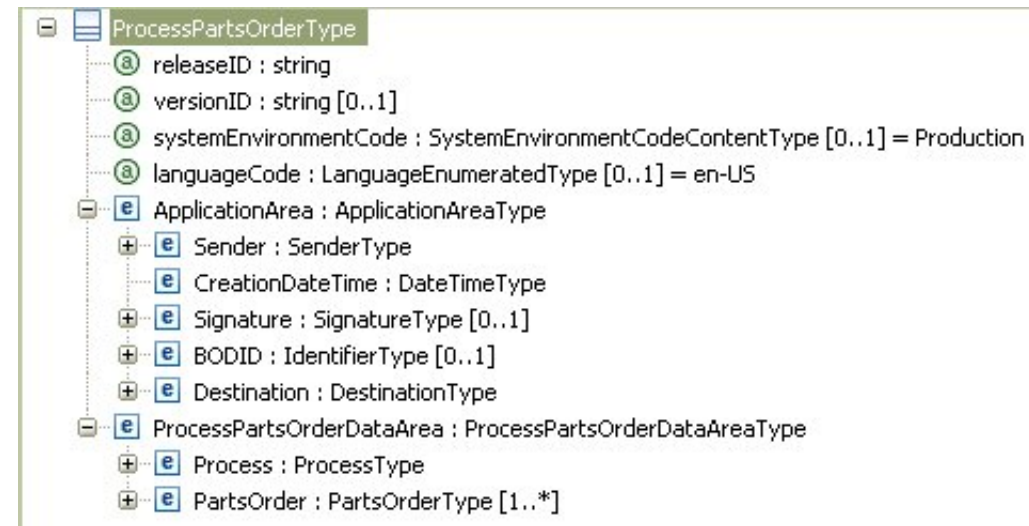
ProcessPartsOrderType
ⓐ releaseID : string
ⓐ versionID : string [0..1]
ⓐ systemEnvironmentCode : SystemEnvironmentCodeContentType [0..1] = Production
ⓐ languageCode : LanguageEnumeratedType [0..1] = en-US
e ApplicationArea : ApplicationAreaType
e Sender : SenderType
e CreationDateTime : DateTimeType
e Signature : SignatureType [0..1]
e BODID : IdentifierType [0..1]
e Destination : DestinationType
e ProcessPartsOrderDataArea : ProcessPartsOrderDataAreaType
e Process : ProcessType
e PartsOrder : PartsOrderType [1..*]